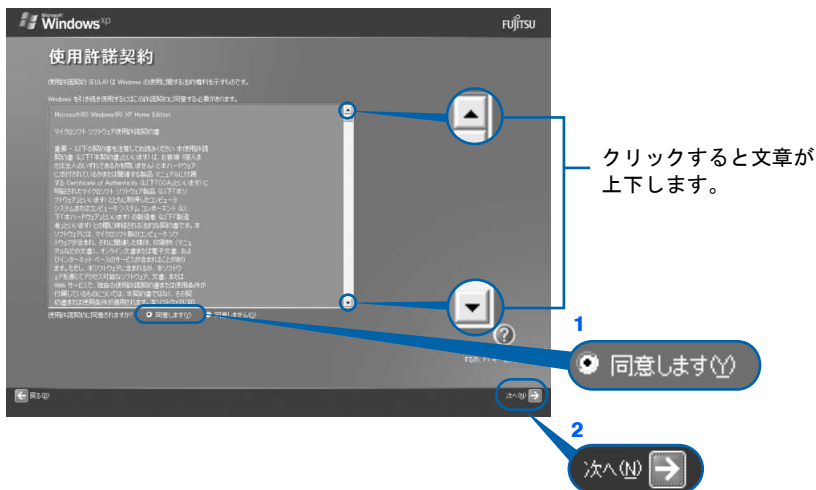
Microsoft Windows xp

FUJITSU

使用許諾契約

使用許諾契約 (EULA) は Windows の使用に関する法的権利を示すものです。

Windows を引き続き使用するにはこの許諾契約に同意する必要があります。

Microsoft(R) Windows(R) XP Home Edition

マイクロソフト ソフトウェア使用許諾契約書

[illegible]

使用許諾契約に同意されますか? 同意します(Y) 同意しません(D)

戻る(B)

次へ(N)

クリックすると文章が上下します。

1

同意します(Y)

2

次へ(N)